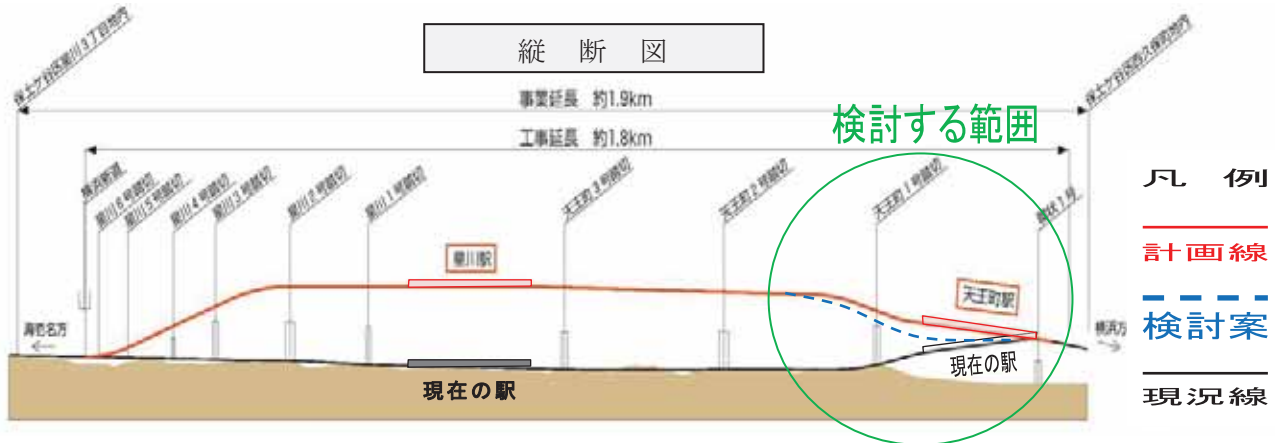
縦 断 図

保土ケ谷区星川3丁目地内

保土ケ谷区西久保町地内

事業延長 約1.9km

工事延長 約1.8km

検討する範囲

横浜新道

星川6号踏切

星川5号踏切

星川4号踏切

星川3号踏切

星川2号踏切

星川1号踏切

天王町3号踏切

天王町2号踏切

天王町1号踏切

帷子川1号

星川駅

天王町駅

海老名方

横浜方

現在の駅

現在の駅

凡 例

計画線

検討案

現況線